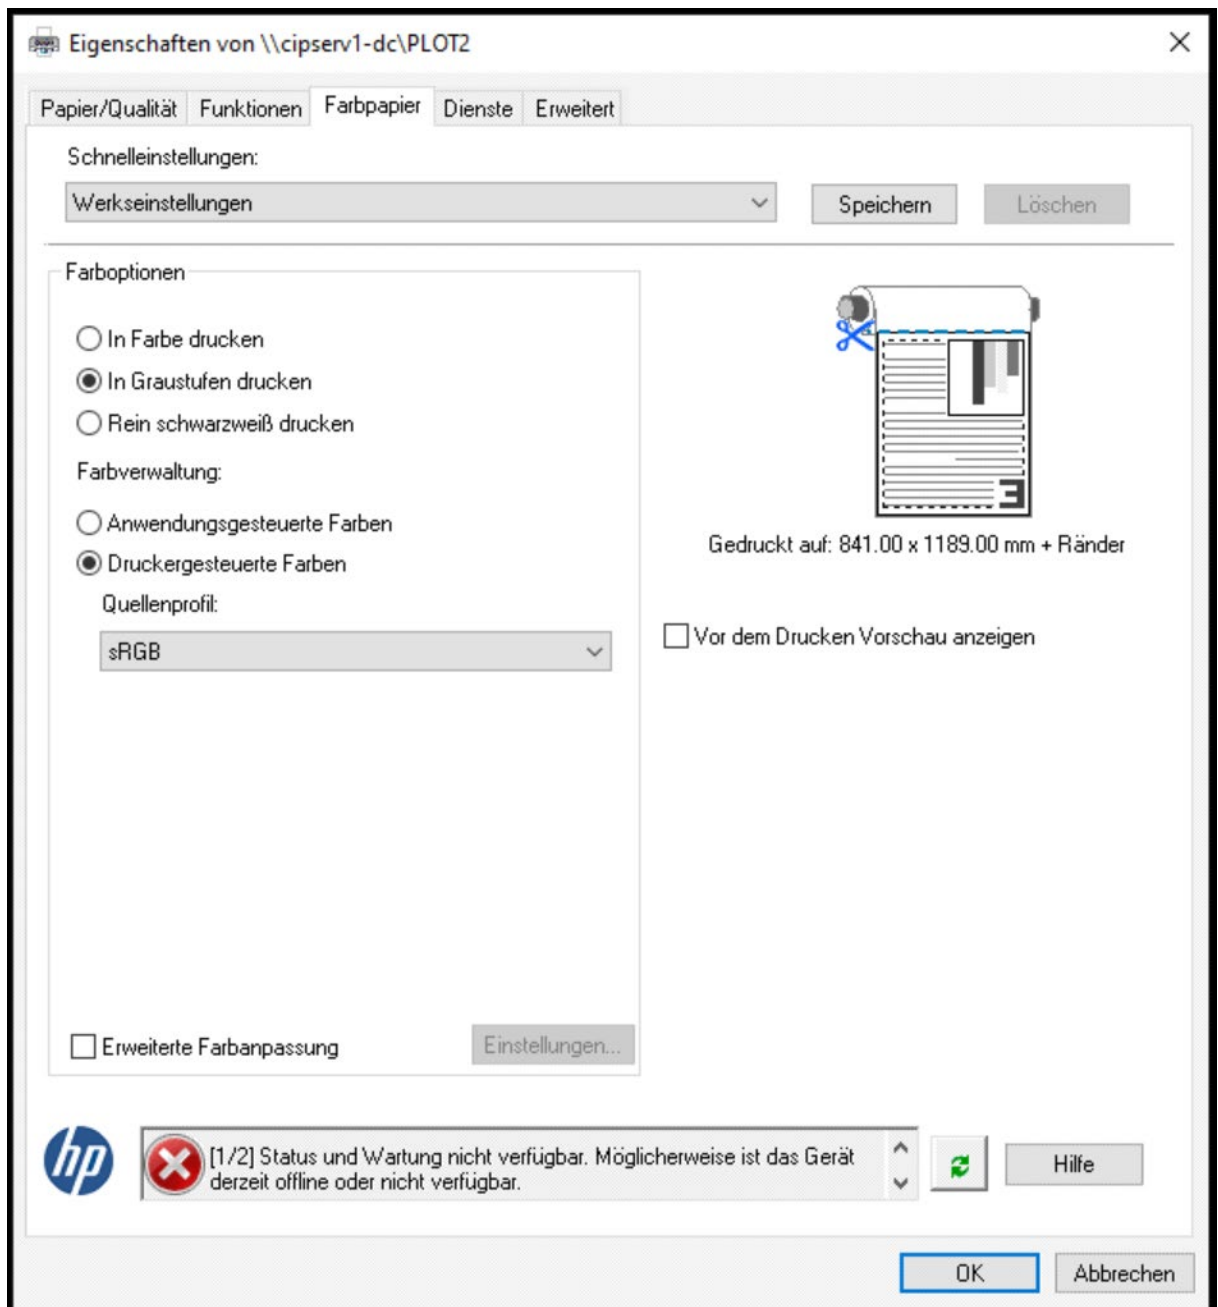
Eigenschaften von \\cipserv1-dc\PLOT2

Papier/Qualität Funktionen Farbpapier Dienste Erweitert

Schnelleinstellungen:

Werkseinstellungen

Speichern

Löschen

Farboptionen

In Farbe drucken

In Graustufen drucken

Rein schwarzweiß drucken

Farbverwaltung:

Anwendungsgesteuerte Farben

Druckergesteuerte Farben

Quellenprofil:

sRGB

Gedruckt auf: 841.00 x 1189.00 mm + Ränder

Vor dem Drucken Vorschau anzeigen

Erweiterte Farbanpassung

Einstellungen...

hp

[1/2] Status und Wartung nicht verfügbar. Möglicherweise ist das Gerät derzeit offline oder nicht verfügbar.

Hilfe

OK

Abbrechen